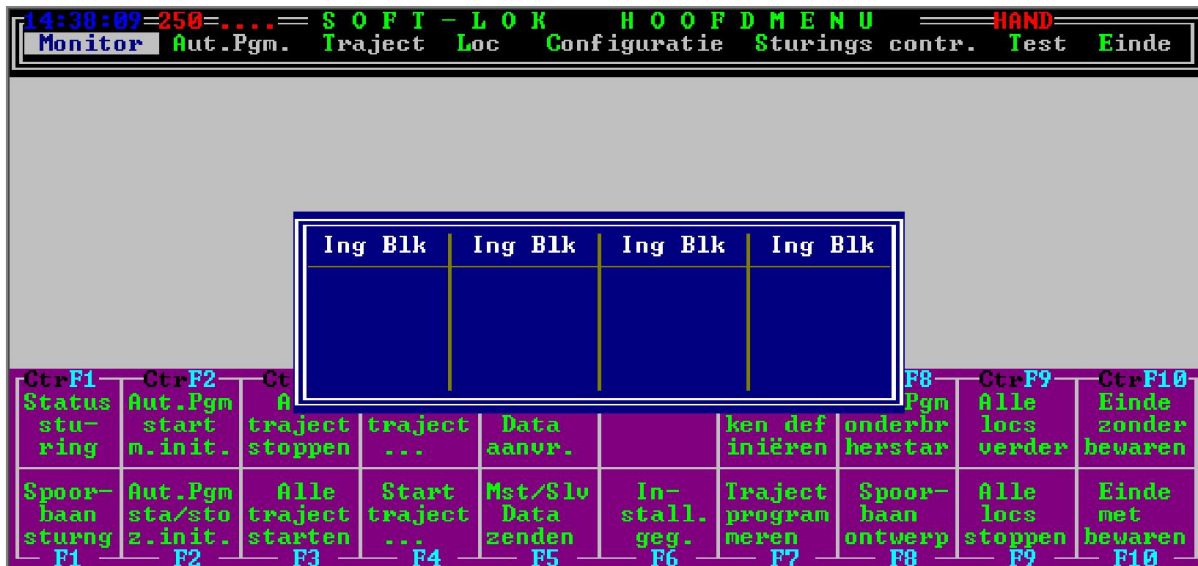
14:38:09=250=....= S O F T - L O K H O O F D M E N U =HAND=
Monitor Aut.Pgm. Traject Loc Configuratie Sturings contr. Test Einde

| Ing Blk | Ing Blk | Ing Blk | Ing Blk |
|---|---|---|---|
| | | | |

| CtrF1 | CtrF2 | Ct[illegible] | | | | | F8 | CtrF9 | CtrF10 |
|---|---|---|---|---|---|---|---|---|---|
| Status stu-ring | Aut.Pgm start m.init. | A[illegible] traject stoppen | traject ... | Data aanvr. | | ken def iniëren | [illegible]Pgm onderbr herstar | Alle locs verder | Einde zonder bewaren |
| Spoor-baan sturng | Aut.Pgm sta/sto z.init. | Alle traject starten | Start traject ... | Mst/Slv Data zenden | In-stall. geg. | Traject program meren | Spoor-baan ontwerp | Alle locs stoppen | Einde met bewaren |
| F1 | F2 | F3 | F4 | F5 | F6 | F7 | F8 | F9 | F10 |